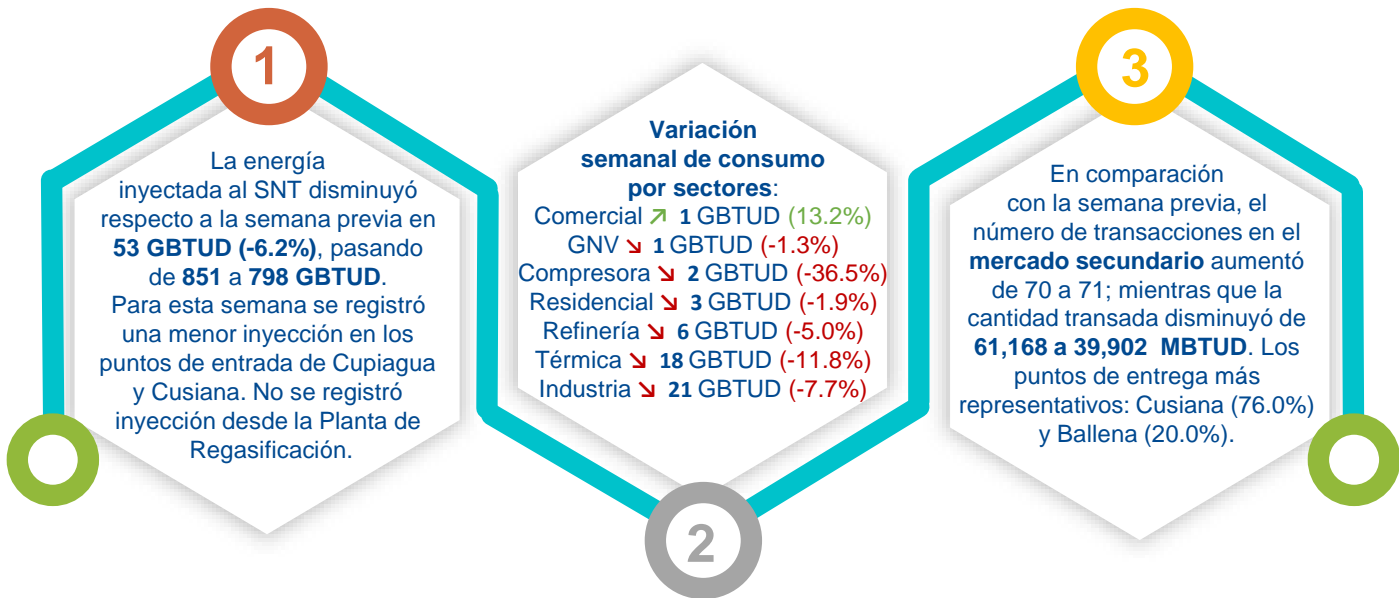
1

La energía inyectada al SNT disminuyó respecto a la semana previa en 53 GBTUD (-6.2%), pasando de 851 a 798 GBTUD. Para esta semana se registró una menor inyección en los puntos de entrada de Cupiagua y Cusiana. No se registró inyección desde la Planta de Regasificación.

Variación semanal de consumo por sectores:
Comercial ↗ 1 GBTUD (13.2%)
GNV ↘ 1 GBTUD (-1.3%)
Compresora ↘ 2 GBTUD (-36.5%)
Residencial ↘ 3 GBTUD (-1.9%)
Refinería ↘ 6 GBTUD (-5.0%)
Térmica ↘ 18 GBTUD (-11.8%)
Industria ↘ 21 GBTUD (-7.7%)

2

3

En comparación con la semana previa, el número de transacciones en el mercado secundario aumentó de 70 a 71; mientras que la cantidad transada disminuyó de 61,168 a 39,902 MBTUD. Los puntos de entrega más representativos: Cusiana (76.0%) y Ballena (20.0%).